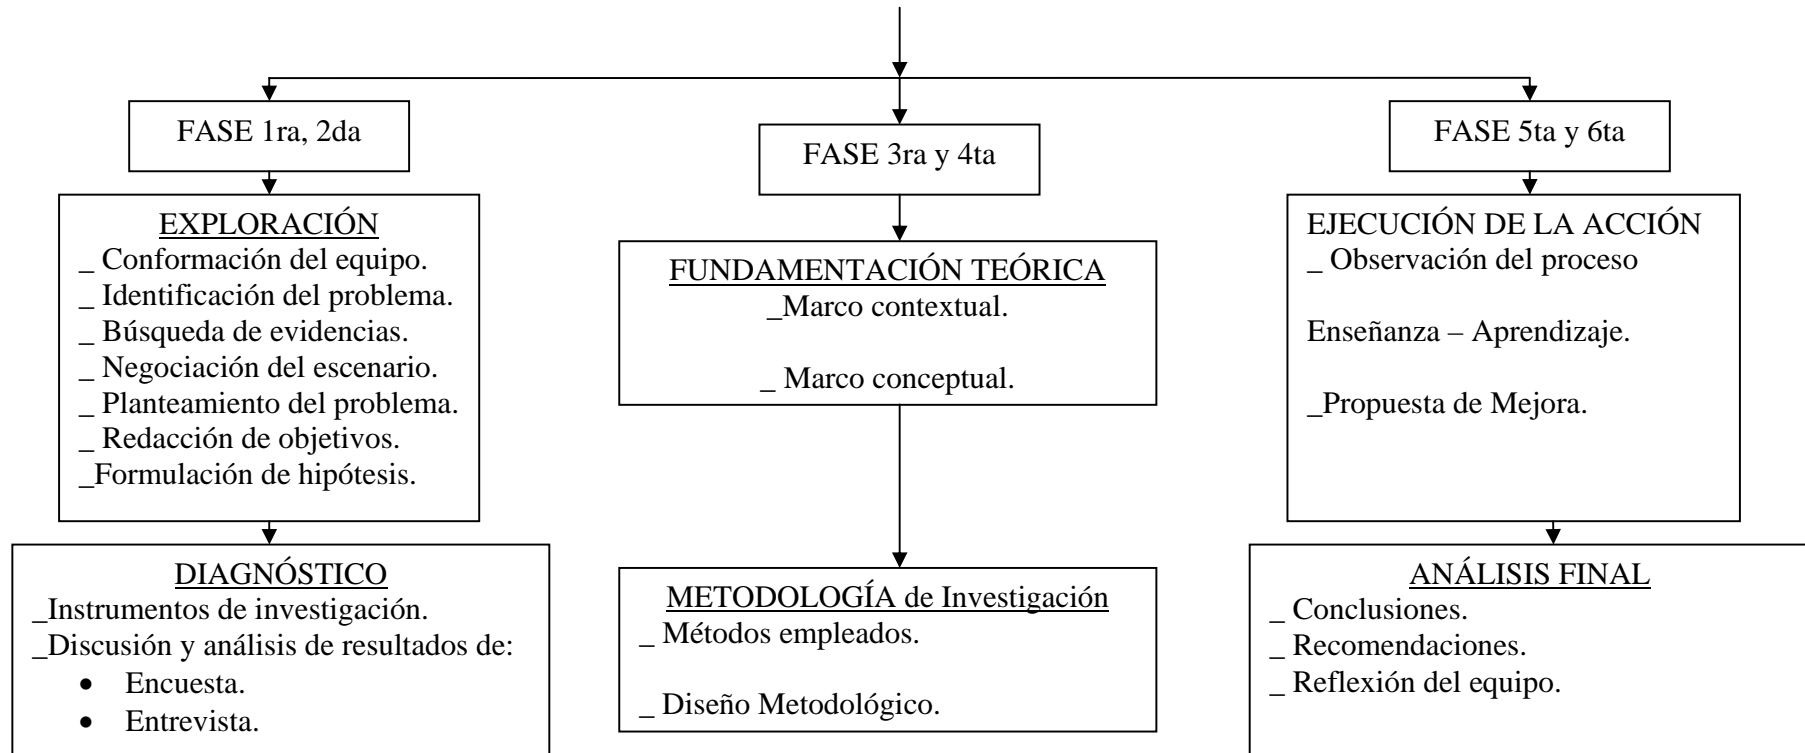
FASE 1ra, 2da

EXPLORACIÓN
_ Conformación del equipo.
_ Identificación del problema.
_ Búsqueda de evidencias.
_ Negociación del escenario.
_ Planteamiento del problema.
_ Redacción de objetivos.
_Formulación de hipótesis.

DIAGNÓSTICO
_Instrumentos de investigación.
_Discusión y análisis de resultados de:
• Encuesta.
• Entrevista.

FASE 3ra y 4ta

FUNDAMENTACIÓN TEÓRICA
_Marco contextual.

_ Marco conceptual.

METODOLOGÍA de Investigación
_ Métodos empleados.

_ Diseño Metodológico.

FASE 5ta y 6ta

EJECUCIÓN DE LA ACCIÓN
_ Observación del proceso

Enseñanza – Aprendizaje.

_Propuesta de Mejora.

ANÁLISIS FINAL
_ Conclusiones.
_ Recomendaciones.
_ Reflexión del equipo.